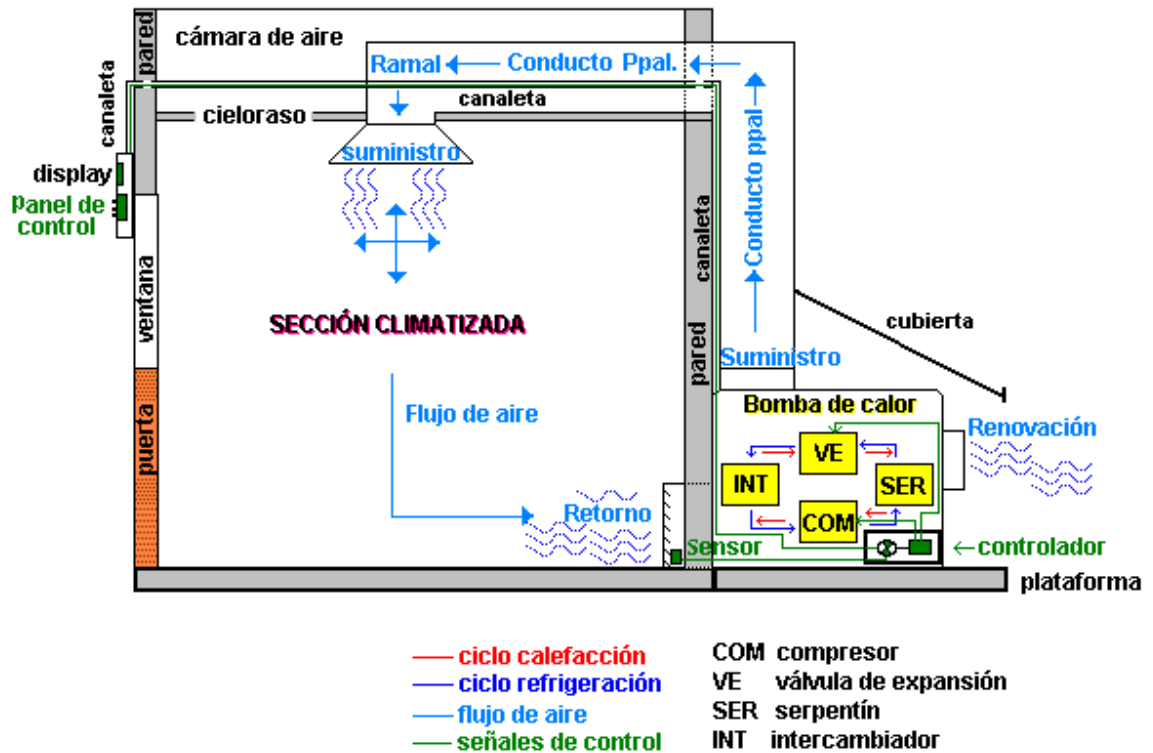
cámara de aire
pared
canaleta
Ramal ← Conducto Ppal. ←
canaleta
cieloraso
suministro
display
Panel de control
ventana
puerta
Conducto ppal
canaleta
pared
cubierta
SECCIÓN CLIMATIZADA
Suministro
Flujo de aire
Bomba de calor
Renovación
VE
INT
SER
COM
Retorno
Sensor
← controlador
plataforma

— ciclo calefacción
— ciclo refrigeración
— flujo de aire
— señales de control

COM compresor
VE válvula de expansión
SER serpentín
INT intercambiador